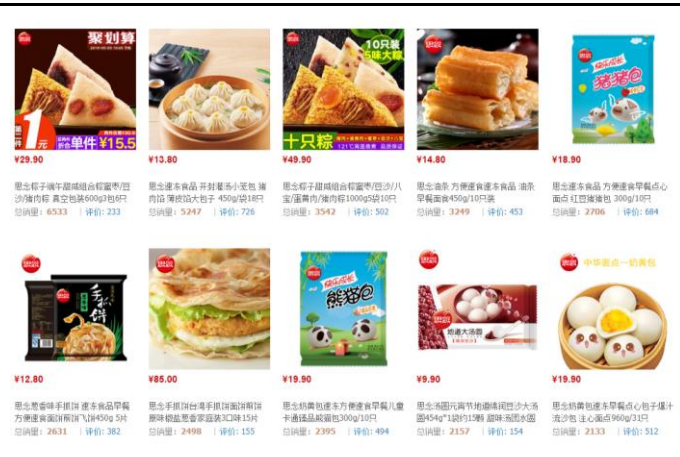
聚划算
第1件 1元
单件 ¥15.5
¥29.90
思念粽子端午甜咸组合蜜枣/豆沙/猪肉粽 真空包装600g3包6只
总销量：6533 | 评价：233

¥13.80
思念速冻食品 开封灌汤小笼包 猪肉馅 蒸煮馅大包子 450g/袋18只
总销量：5247 | 评价：726

10只装 5味大粽
十只粽
¥49.90
思念粽子甜咸组合蜜枣/豆沙/八宝/蛋黄肉/猪肉1000g5袋10只
总销量：3542 | 评价：502

¥14.80
思念油条 方便速食速冻食品 油条早餐面食450g/10只装
总销量：3249 | 评价：453

猪猪包
¥18.90
思念速冻食品 方便速食早餐点心面点 红豆猪猪包 300g/10只
总销量：2706 | 评价：684

手抓饼
¥12.80
思念葱香味手抓饼 速冻食品早餐方便速食面饼煎饼飞饼450g 5片
总销量：2631 | 评价：382

¥85.00
思念手抓饼台湾手抓饼面饼煎饼原味 葱盐葱香家庭装30味15片
总销量：2498 | 评价：155

熊猫包
¥19.90
思念熊猫包速冻方便速食早餐儿童卡通造型包豆沙包300g/10只
总销量：2395 | 评价：494

炖速大汤圆
¥9.90
思念汤圆元宵节传统味纯豆沙大汤圆454g*1袋约15颗 甜味汤圆水圆
总销量：2157 | 评价：154

中华面点一奶黄包
¥19.90
思念奶黄包速冻早餐点心包子爆汁流沙包 注心面点960g/31只
总销量：2133 | 评价：512